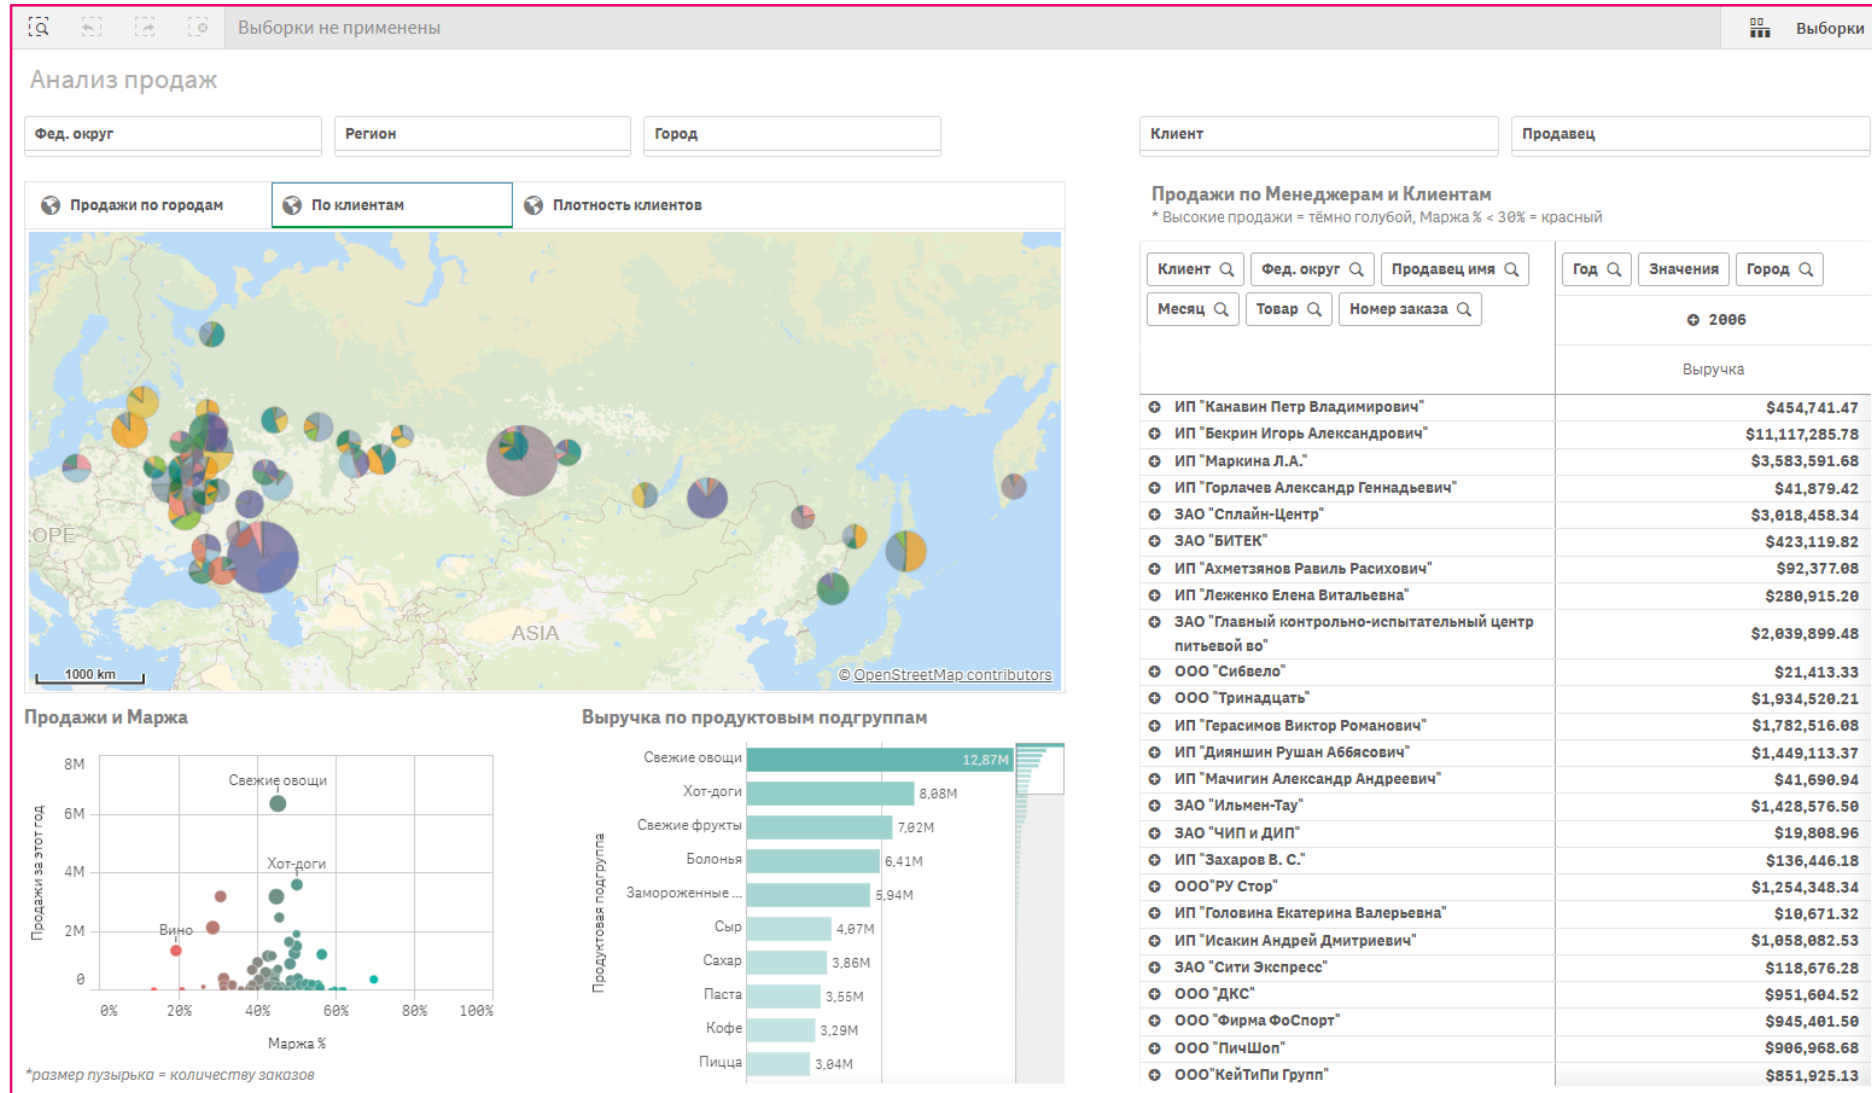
Выборки не применены

Выборки

Анализ продаж

Фед. округ

Регион

Город

Клиент

Продавец

Продажи по городам

По клиентам

Плотность клиентов

OPE

ASIA

1000 km

© OpenStreetMap contributors

Продажи по Менеджерам и Клиентам

* Высокие продажи = тёмно голубой, Маржа % < 30% = красный

Клиент

Фед. округ

Продавец имя

Год

Значения

Город

Месяц

Товар

Номер заказа

2006

Выручка

| | |
|---|---|
| ИП "Канавин Петр Владимирович" | $454,741.47 |
| ИП "Бекрин Игорь Александрович" | $11,117,285.78 |
| ИП "Маркина Л.А." | $3,583,591.68 |
| ИП "Горлачев Александр Геннадьевич" | $41,879.42 |
| ЗАО "Сплайн-Центр" | $3,018,458.34 |
| ЗАО "БИТЕК" | $423,119.82 |
| ИП "Ахметзянов Равиль Расихович" | $92,377.08 |
| ИП "Леженко Елена Витальевна" | $280,915.20 |
| ЗАО "Главный контрольно-испытательный центр питьевой во" | $2,039,899.48 |
| ООО "Сибвело" | $21,413.33 |
| ООО "Тринадцать" | $1,934,520.21 |
| ИП "Герасимов Виктор Романович" | $1,782,516.08 |
| ИП "Дияншин Рушан А66ясович" | $1,449,113.37 |
| ИП "Мачигин Александр Андреевич" | $41,690.94 |
| ЗАО "Ильмен-Тау" | $1,428,576.50 |
| ЗАО "ЧИП и ДИП" | $19,808.96 |
| ИП "Захаров В. С." | $136,446.18 |
| ООО"РУ Стор" | $1,254,348.34 |
| ИП "Головина Екатерина Валерьевна" | $10,671.32 |
| ИП "Исакин Андрей Дмитриевич" | $1,058,082.53 |
| ЗАО "Сити Экспресс" | $118,676.28 |
| ООО "ДКС" | $951,604.52 |
| ООО "Фирма ФоСпорт" | $945,401.50 |
| ООО "ПичШоп" | $906,968.68 |
| ООО"КейТиПи Групп" | $851,925.13 |

Продажи и Маржа

8M
6M
4M
2M
0

Продажи за этот год

Свежие овощи

Хот-доги

Вино

0%
20%
40%
60%
80%
100%

Маржа %

*размер пузырька = количеству заказов

Выручка по продуктовым подгруппам

Продуктовая подгруппа

Свежие овощи 12,87M
Хот-доги 8,08M
Свежие фрукты 7,02M
Болонья 6,41M
Замороженные ... 5,94M
Сыр 4,07M
Сахар 3,86M
Паста 3,55M
Кофе 3,29M
Пицца 3,04M